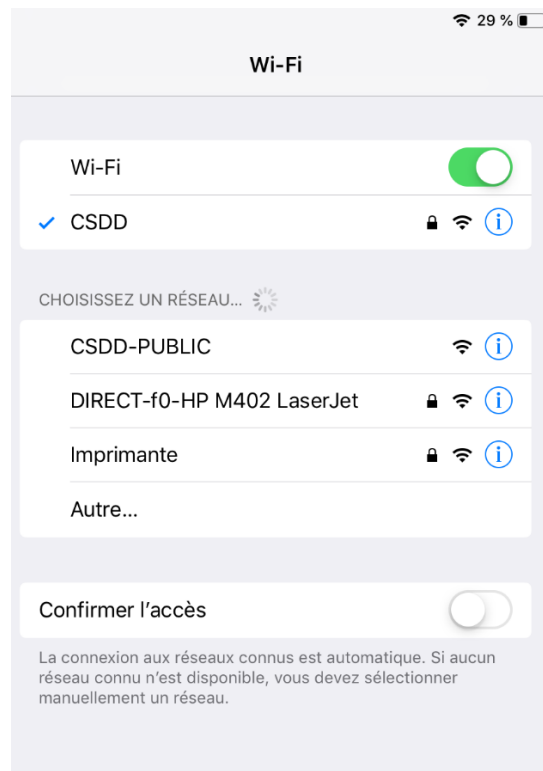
29 %

Wi-Fi

Wi-Fi

CSDD

CHOISISSEZ UN RÉSEAU...

CSDD-PUBLIC

DIRECT-f0-HP M402 LaserJet

Imprimante

Autre...

Confirmer l’accès

La connexion aux réseaux connus est automatique. Si aucun réseau connu n’est disponible, vous devez sélectionner manuellement un réseau.